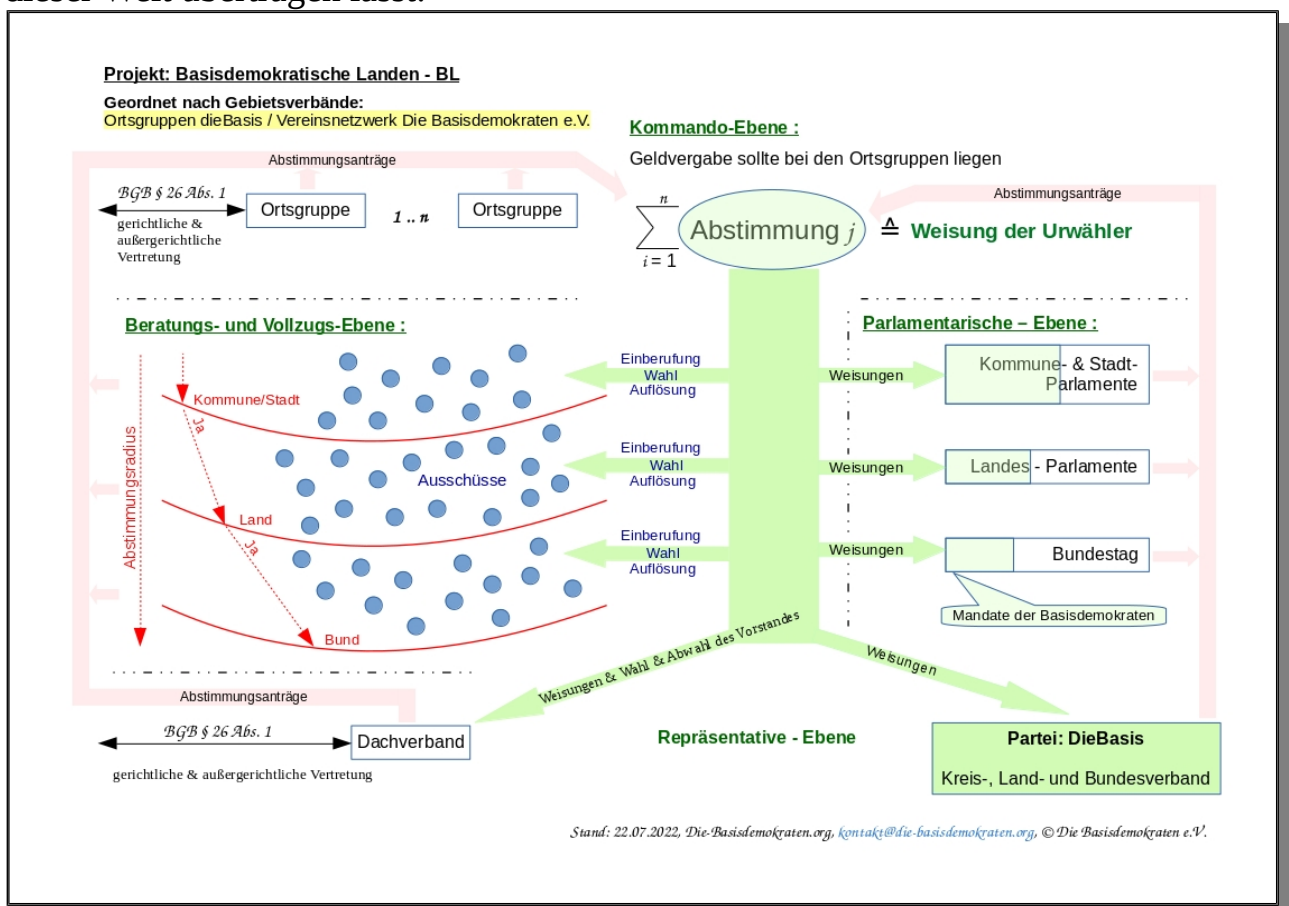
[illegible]

Projekt: Basisdemokratische Landen - BL

Geordnet nach Gebietsverbände:
Ortsgruppen dieBasis / Vereinsnetzwerk Die Basisdemokraten e.V.

Kommando-Ebene :

Geldvergabe sollte bei den Ortsgruppen liegen

Abstimmungsanträge

Abstimmungsanträge

BGB § 26 Abs. 1

gerichtliche & außergerichtliche Vertretung

Ortsgruppe

1 .. n

Ortsgruppe

$\sum_{i=1}^{n}$ Abstimmung $j$ ≙ Weisung der Urwähler

Beratungs- und Vollzugs-Ebene :

Parlamentarische – Ebene :

Abstimmungsradius

Kommune/Stadt

Ja

Land

Ja

Bund

Ausschüsse

Einberufung
Wahl
Auflösung

Einberufung
Wahl
Auflösung

Einberufung
Wahl
Auflösung

Weisungen

Weisungen

Weisungen

Kommune- & Stadt-Parlamente

Landes - Parlamente

Bundestag

Mandate der Basisdemokraten

Weisungen & Wahl & Abwahl des Vorstandes

Weisungen

Abstimmungsanträge

BGB § 26 Abs. 1

Dachverband

gerichtliche & außergerichtliche Vertretung

Repräsentative - Ebene

Partei: DieBasis

Kreis-, Land- und Bundesverband

Stand: 22.07.2022, Die-Basisdemokraten.org, kontakt@die-basisdemokraten.org, © Die Basisdemokraten e.V.